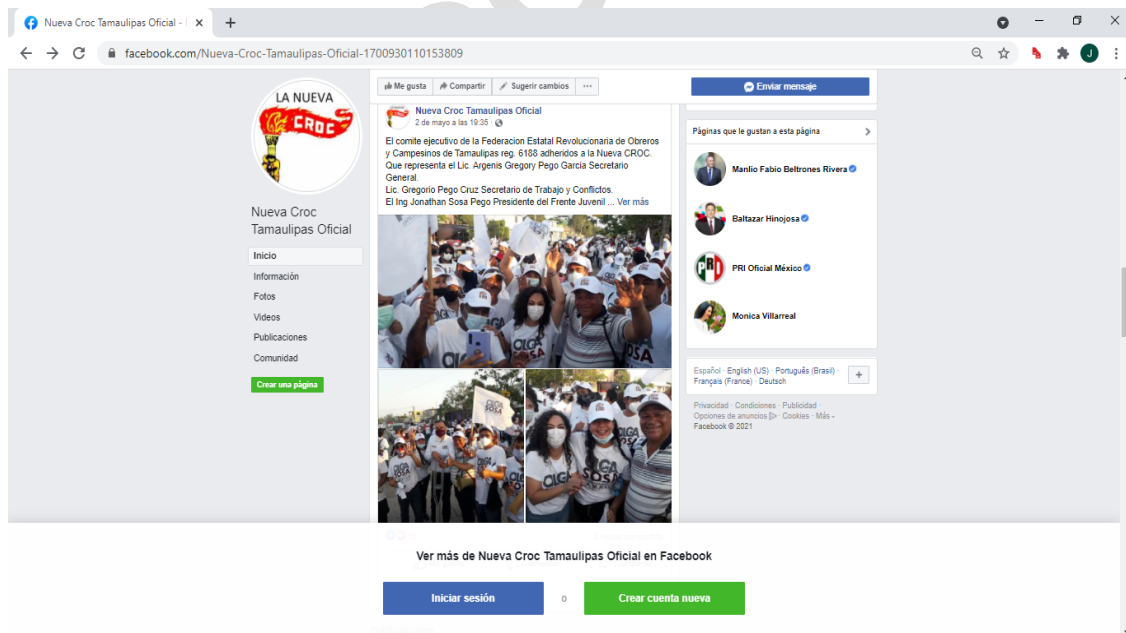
Nueva Croc Tamaulipas Oficial - | ×

facebook.com/Nueva-Croc-Tamaulipas-Oficial-1700930110153809

LA NUEVA CROC

Nueva Croc Tamaulipas Oficial

Inicio
Información
Fotos
Videos
Publicaciones
Comunidad

Crear una página

Me gusta | Compartir | Sugerir cambios | ···

Enviar mensaje

Nueva Croc Tamaulipas Oficial
2 de mayo a las 19:35 ·

El comite ejecutivo de la Federacion Estatal Revolucionaria de Obreros y Campesinos de Tamaulipas reg. 6188 adheridos a la Nueva CROC. Que representa el Lic. Argenis Gregory Pego Garcia Secretario General.
Lic. Gregorio Pego Cruz Secretario de Trabajo y Conflictos.
El Ing Jonathan Sosa Pego Presidente del Frente Juvenil ... Ver más

OLGA SOSA

Páginas que le gustan a esta página

Manlio Fabio Beltrones Rivera
Baltazar Hinojosa
PRI Oficial México
Monica Villarreal

Español · English (US) · Português (Brasil) · Français (France) · Deutsch

Privacidad · Condiciones · Publicidad · Opciones de anuncios · Cookies · Más · Facebook © 2021

Ver más de Nueva Croc Tamaulipas Oficial en Facebook

Iniciar sesión
o
Crear cuenta nueva